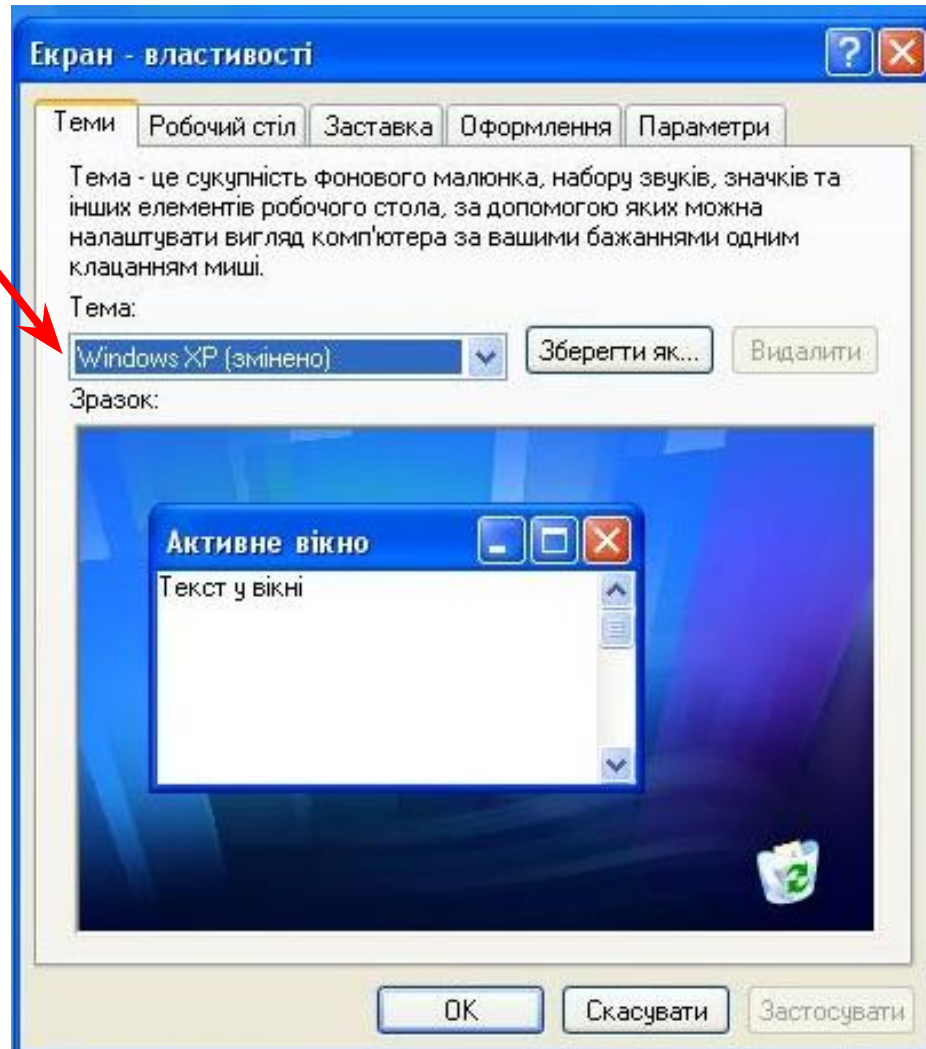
Екран - властивості

Теми | Робочий стіл | Заставка | Оформлення | Параметри

Тема - це сукупність фонового малюнка, набору звуків, значків та інших елементів робочого стола, за допомогою яких можна налаштувати вигляд комп'ютера за вашими бажаннями одним клацанням миші.

Тема:

Windows XP (змінено)

Зберегти як...

Видалити

Зразок:

Активне вікно

Текст у вікні

OK

Скасувати

Застосувати